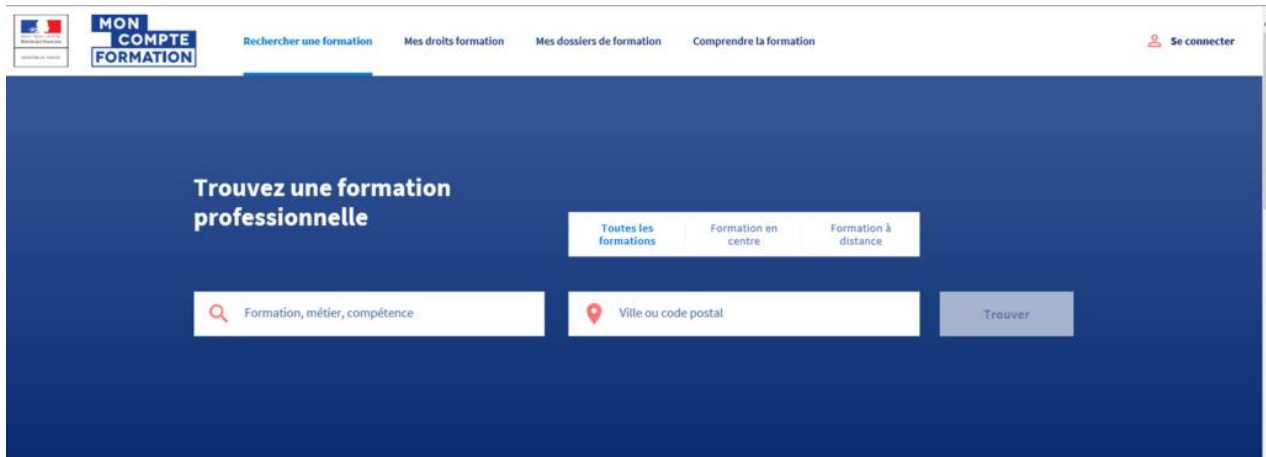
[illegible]

MON COMPTE FORMATION

Rechercher une formation Mes droits formation Mes dossiers de formation Comprendre la formation

Se connecter

Trouvez une formation professionnelle

Toutes les formations Formation en centre Formation à distance

Formation, métier, compétence

Ville ou code postal

Trouver